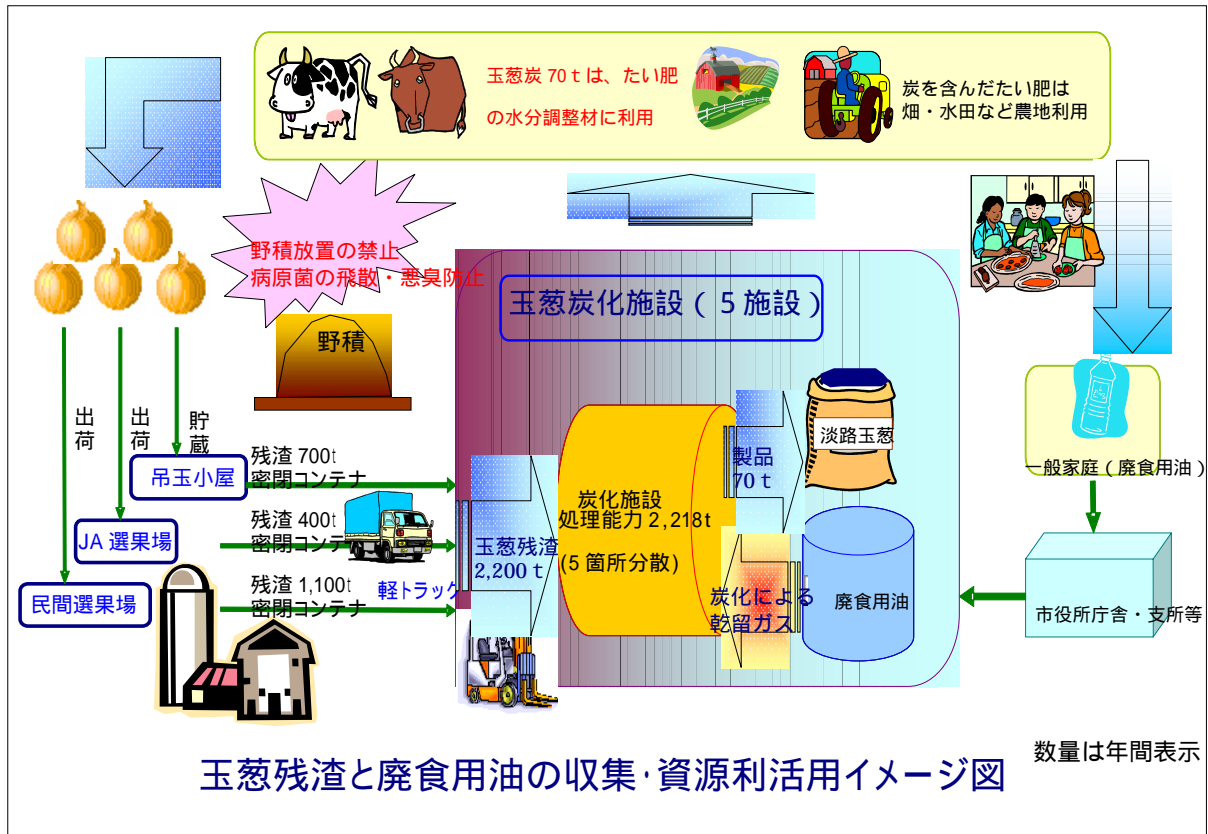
玉葱炭 70ｔは、たい肥の水分調整材に利用

炭を含んだたい肥は畑・水田など農地利用

野積放置の禁止
病原菌の飛散・悪臭防止

野積

玉葱炭化施設（５施設）

出荷

出荷

貯蔵

吊玉小屋

JA 選果場

民間選果場

残渣 700t
密閉コンテナ

残渣 400t
密閉コンテナ

残渣 1,100t
密閉コンテナ

軽トラック

玉葱残渣
2,200ｔ

炭化施設
処理能力 2,218t

(5 箇所分散)

製品
70ｔ

淡路玉葱

炭化による
乾留ガス

廃食用油

一般家庭（廃食用油）

市役所庁舎・支所等

数量は年間表示

玉葱残渣と廃食用油の収集･資源利活用イメージ図